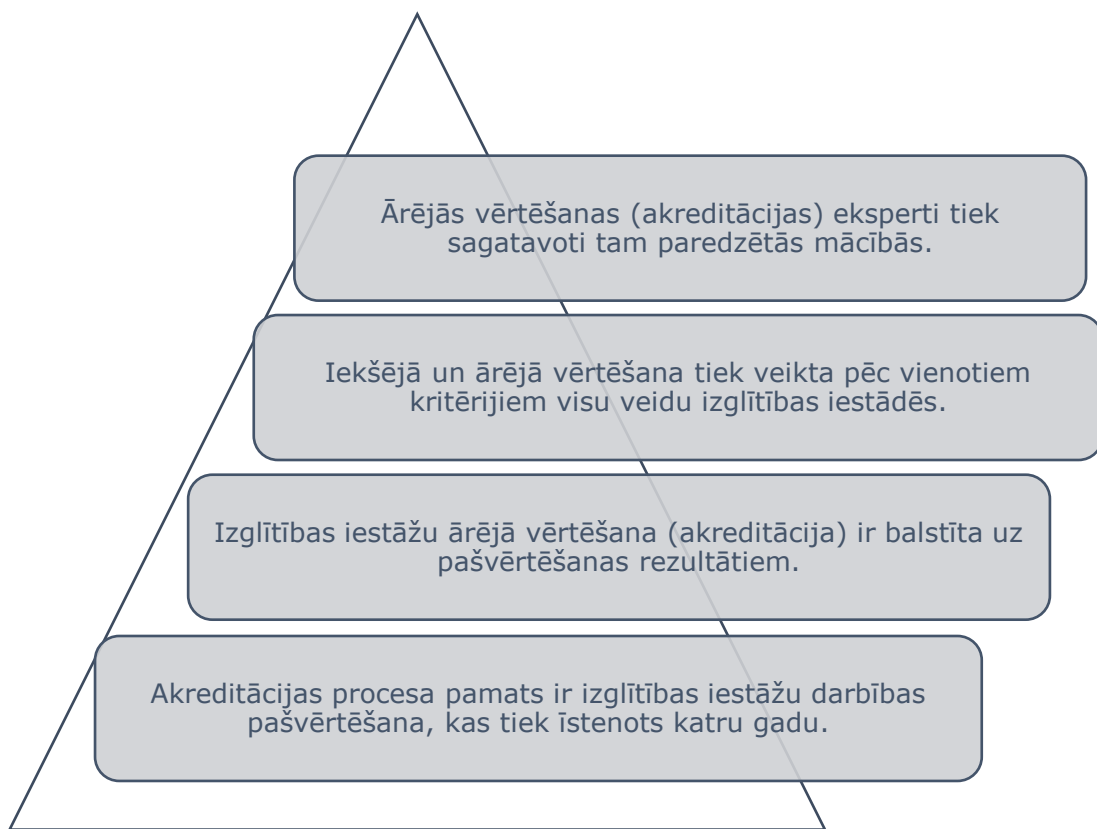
Ārējās vērtēšanas (akreditācijas) eksperti tiek sagatavoti tam paredzētās mācībās.

Iekšējā un ārējā vērtēšana tiek veikta pēc vienotiem kritērijiem visu veidu izglītības iestādēs.

Izglītības iestāžu ārējā vērtēšana (akreditācija) ir balstīta uz pašvērtēšanas rezultātiem.

Akreditācijas procesa pamats ir izglītības iestāžu darbības pašvērtēšana, kas tiek īstenots katru gadu.